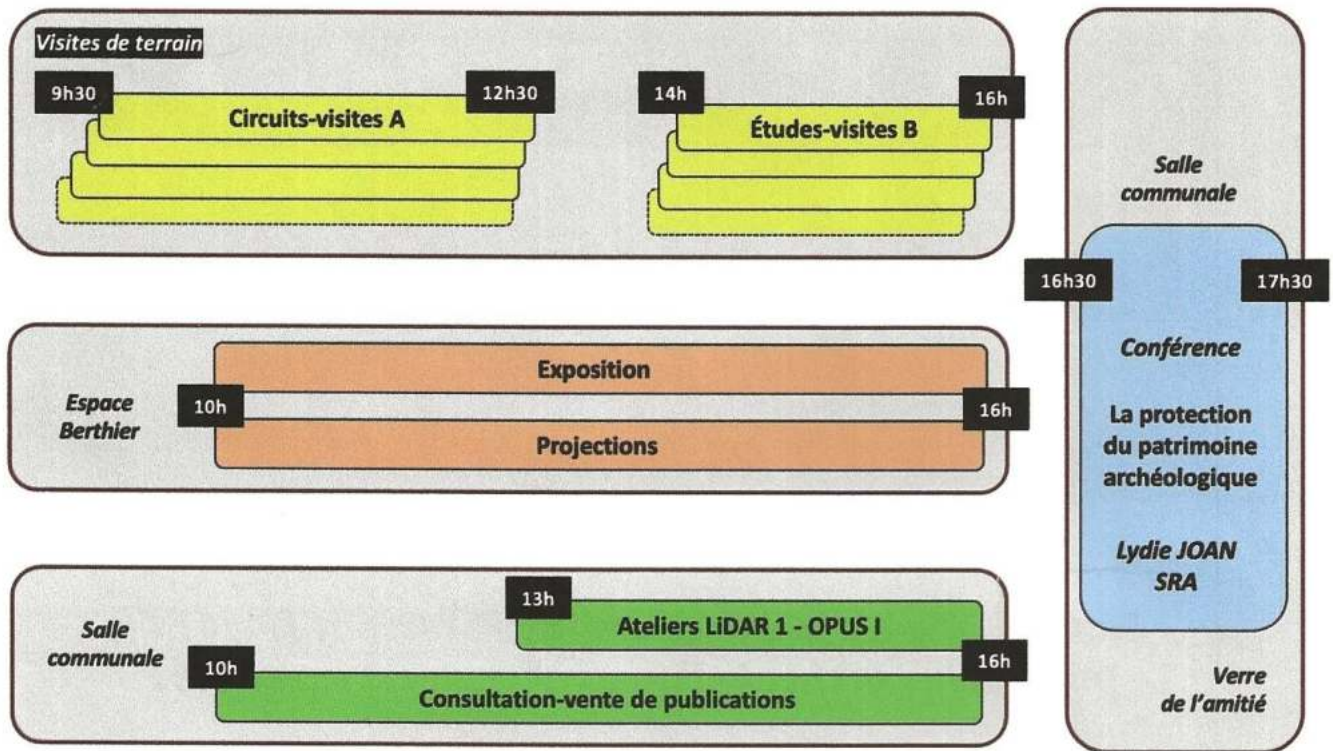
Visites de terrain

9h30

12h30

Circuits-visites A

14h

16h

Études-visites B

Espace Berthier

10h

Exposition

16h

Projections

Salle communale

13h

Ateliers LiDAR 1 - OPUS I

10h

16h

Consultation-vente de publications

Salle communale

16h30

17h30

Conférence

La protection du patrimoine archéologique

Lydie JOAN SRA

Verre de l'amitié